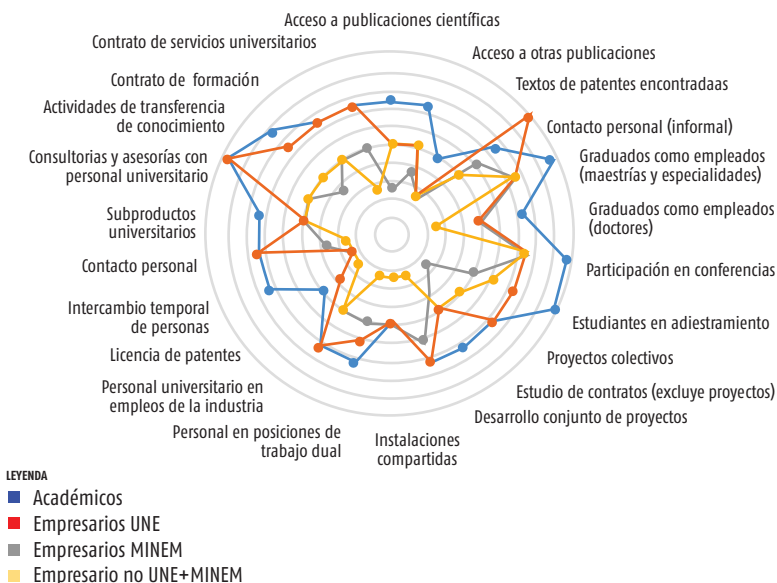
Acceso a publicaciones científicas

Acceso a otras publicaciones

Textos de patentes encontradaas

Contacto personal (informal)

Graduados como empleados (maestrías y especialidades)

Graduados como empleados (doctores)

Participación en conferencias

Estudiantes en adiestramiento

Proyectos colectivos

Estudio de contratos (excluye proyectos)

Desarrollo conjunto de proyectos

Instalaciones compartidas

Personal en posiciones de trabajo dual

Personal universitario en empleos de la industria

Licencia de patentes

Intercambio temporal de personas

Contacto personal

Subproductos universitarios

Consultorias y asesorías con personal universitario

Actividades de transferencia de conocimiento

Contrato de formación

Contrato de servicios universitarios

LEYENDA
Académicos
Empresarios UNE
Empresarios MINEM
Empresario no UNE+MINEM